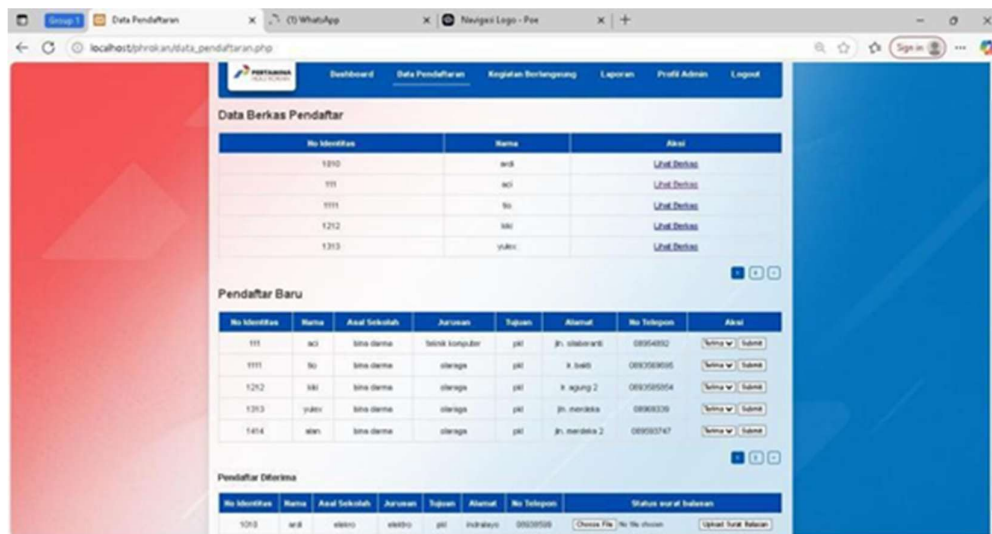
Group 1 | Data Pendaftaran | (1) WhatsApp | Navigasi Logo - Poe

localhost/phrokan/data_pendaftaran.php

Sign in

PERTAMINA

Dashboard | Data Pendaftaran | Kegiatan Berlangsung | Laporan | Profil Admin | Logout

Data Berkas Pendaftar

| No Identitas | Nama | Aksi |
|---|---|---|
| 1010 | ardi | Lihat Berkas |
| 111 | aci | Lihat Berkas |
| 1111 | tio | Lihat Berkas |
| 1212 | kiki | Lihat Berkas |
| 1313 | yulex | Lihat Berkas |

1 2 3

Pendaftar Baru

| No Identitas | Nama | Asal Sekolah | Jurusan | Tujuan | Alamat | No Telepon | Aksi |
|---|---|---|---|---|---|---|---|
| 111 | aci | bina darma | teknik komputer | pkl | jln. silaberanti | 08954892 | Terima Submit |
| 1111 | tio | bina darma | olaraga | pkl | jl. bakti | 0893569695 | Terima Submit |
| 1212 | kiki | bina darma | olaraga | pkl | jl. agung 2 | 0893589954 | Terima Submit |
| 1313 | yulex | bina darma | olaraga | pkl | jln. merdeka | 08969339 | Terima Submit |
| 1414 | alan | bina darma | olaraga | pkl | jln. merdeka 2 | 089593747 | Terima Submit |

1 2 3

Pendaftar Diterima

| No Identitas | Nama | Asal Sekolah | Jurusan | Tujuan | Alamat | No Telepon | Status surat balasan |
|---|---|---|---|---|---|---|---|
| 1010 | ardi | elektro | elektro | pkl | indralaya | 08938598 | Choose File No file chosen Upload Surat Balasan |